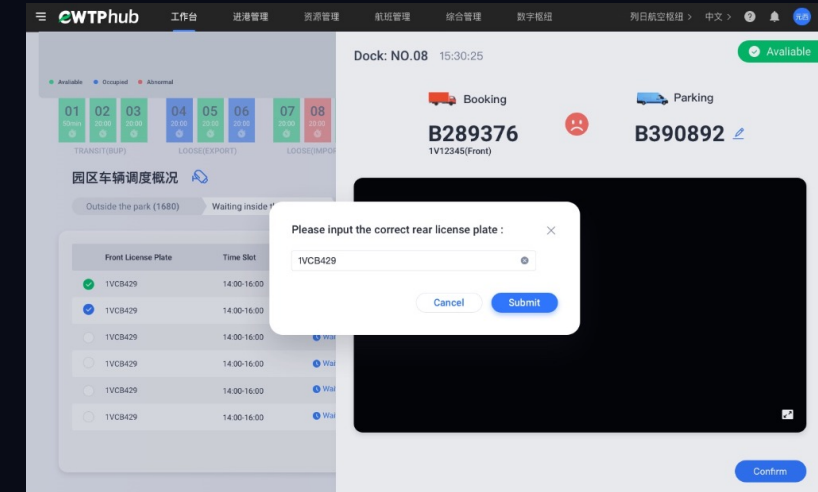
eWTPhub 工作台 进港管理 资源管理 航班管理 综合管理 数字枢纽 列日航空枢纽 > 中文 > 元西

Available Occupied Abnormal

01 50min 02 20:00 03 20:00 04 20:00 05 20:00 06 20:00 07 20:00 08 20:00

TRANSIT(BUP) LOOSE(EXPORT) LOOSE(IMPO

园区车辆调度概况

Outside the park (1680) Waiting inside t

| Front License Plate | Time Slot | |
|---|---|---|
| 1VCB429 | 14:00-16:00 | |
| 1VCB429 | 14:00-16:00 | |
| 1VCB429 | 14:00-16:00 | Wai |
| 1VCB429 | 14:00-16:00 | Wai |
| 1VCB429 | 14:00-16:00 | Wai |
| 1VCB429 | 14:00-16:00 | Wai |

Dock: NO.08 15:30:25

Avaliable

Booking
B289376
1V12345(Front)

Parking
B390892

Please input the correct rear license plate :

1VCB429

Cancel Submit

Confirm